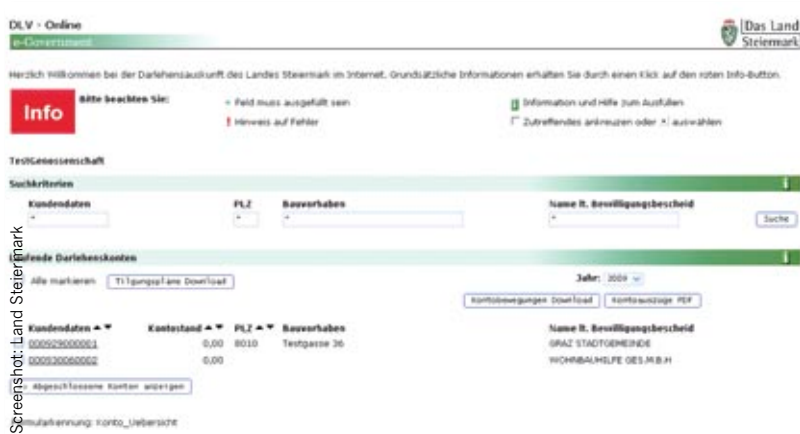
DLV - Online
e-Government

Das Land Steiermark

Herzlich Willkommen bei der Darlehensauskunft des Landes Steiermark im Internet. Grundsätzliche Informationen erhalten Sie durch einen Klick auf den roten Info-Button.

Info

Bitte beachten Sie:

* Feld muss ausgefüllt sein

! Hinweis auf Fehler

i Information und Hilfe zum Ausfüllen

☐ Zutreffendes ankreuzen oder ▾ auswählen

TestGenossenschaft

Suchkriterien

Kundendaten

*

PLZ

*

Bauvorhaben

*

Name lt. Bewilligungsbescheid

*

Suche

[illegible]fende Darlehenskonten

Alle markieren

Tilgungspläne Download

Jahr: 2009

Kontobewegungen Download

Kontoauszüge PDF

| Kundendaten ▲▼ | Kontostand ▲▼ | PLZ ▲▼ | Bauvorhaben | Name lt. Bewilligungsbescheid |
|---|---|---|---|---|
| 000929000001 | 0,00 | 8010 | Testgasse 36 | GRAZ STADTGEMEINDE |
| 000930060002 | 0,00 | | | WOHNBAUHILFE GES.M.B.H |

Abgeschlossene Konten anzeigen

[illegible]mularkennung: Konto_Uebersicht

Screenshot: Land Steiermark